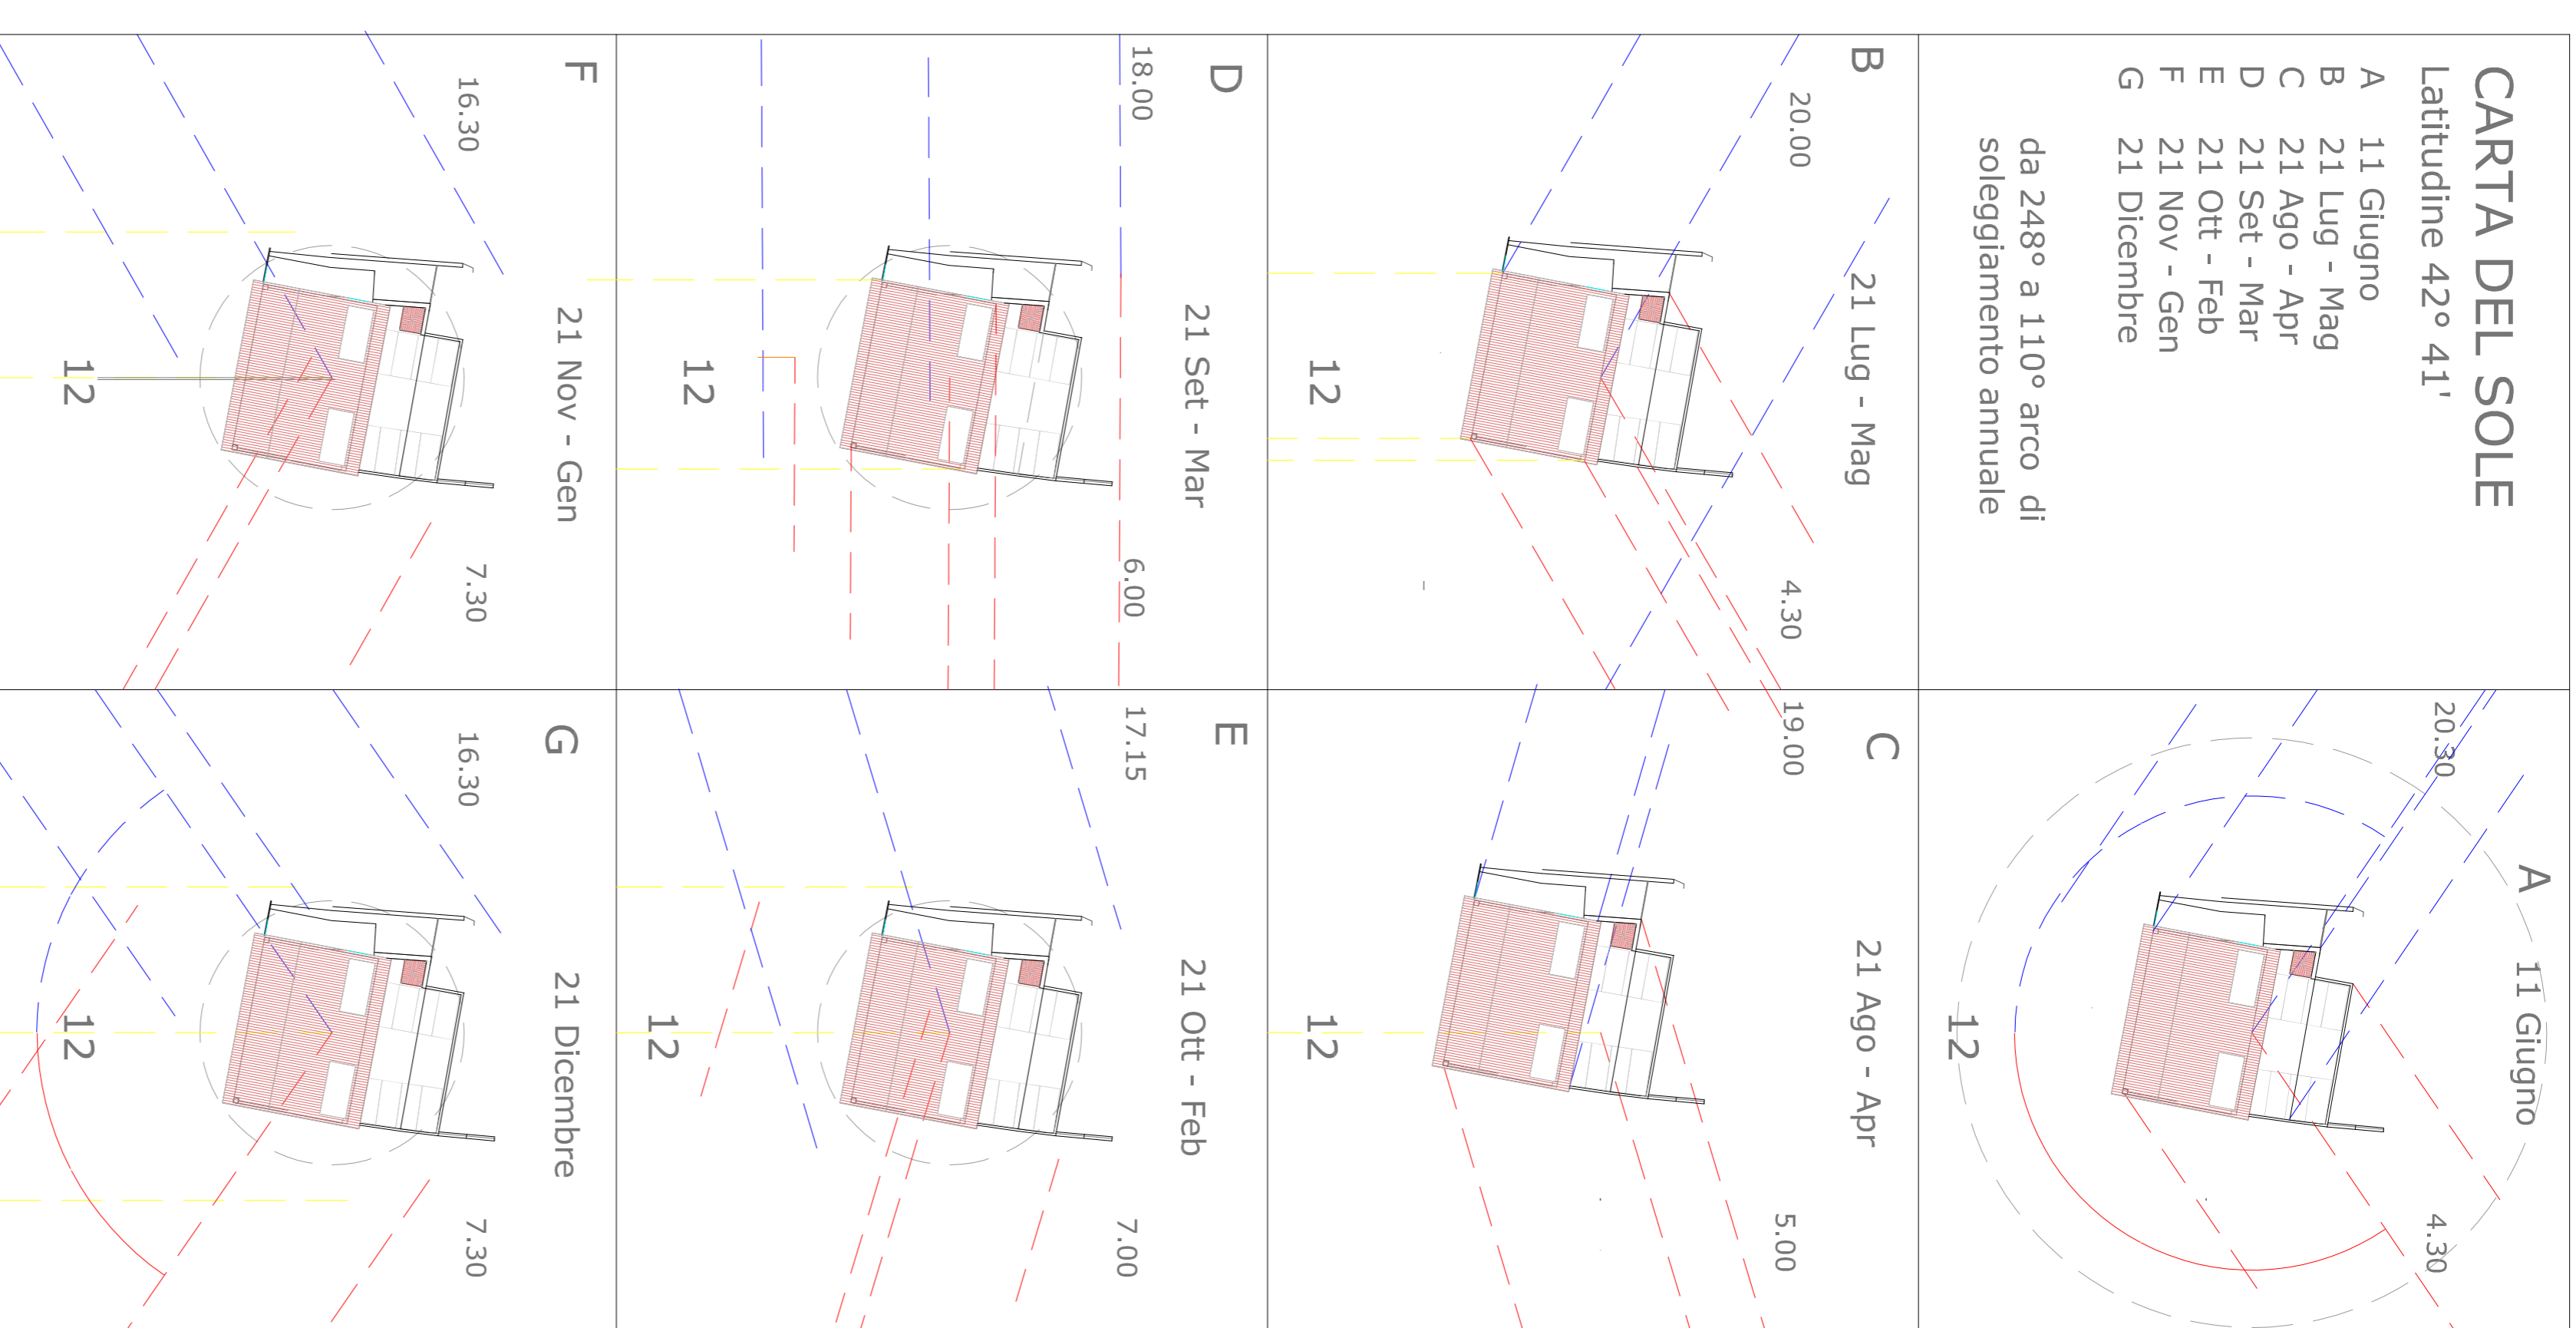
CARTA DEL SOLE
Latitudine 42° 41'
A 11 Giugno
B 21 Lug - Mag
C 21 Ago - Apr
D 21 Set - Mar
E 21 Ott - Feb
F 21 Nov - Gen
G 21 Dicembre

da 248° a 110° arco di soleggiamento annuale

A
11 Giugno
20.30
4.30
12

B
21 Lug - Mag
20.00
4.30
12

C
21 Ago - Apr
19.00
5.00
12

D
21 Set - Mar
18.00
6.00
12

E
21 Ott - Feb
17.15
7.00
12

F
21 Nov - Gen
16.30
7.30
12

G
21 Dicembre
16.30
7.30
12